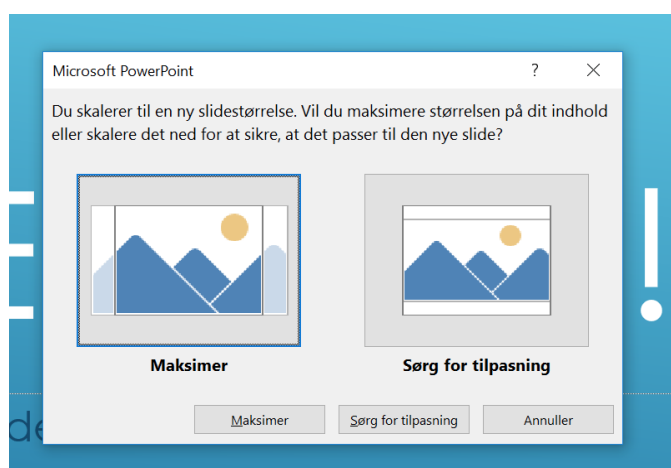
Microsoft PowerPoint

?

Du skalerer til en ny slidestørrelse. Vil du maksimere størrelsen på dit indhold eller skalere det ned for at sikre, at det passer til den nye slide?

Maksimer

Sørg for tilpasning

Maksimer

Sørg for tilpasning

Annuller